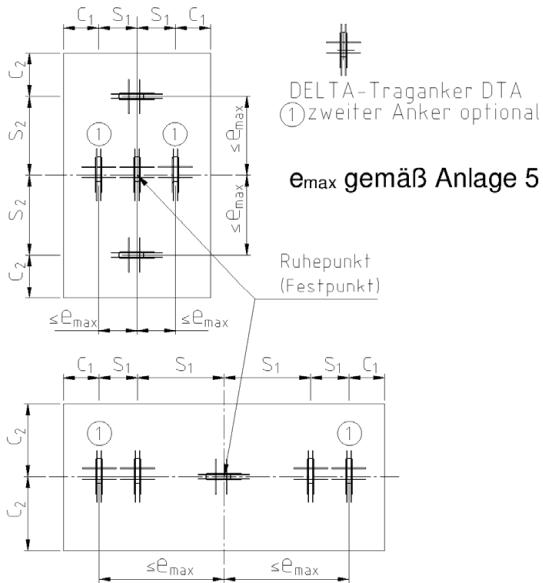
$c_1$ $s_1$ $s_1$ $c_1$

$c_2$

$s_2$

$s_2$

$c_2$

① ①

$\leq e_{max}$

$\leq e_{max}$

$\leq e_{max}$ $\leq e_{max}$

DELTA-Traganker DTA
① zweiter Anker optional

$e_{max}$ gemäß Anlage 5

Ruhepunkt
(Festpunkt)

$c_1$ $s_1$ $s_1$ $s_1$ $s_1$ $c_1$

$c_2$

$c_2$

① ①

$\leq e_{max}$ $\leq e_{max}$